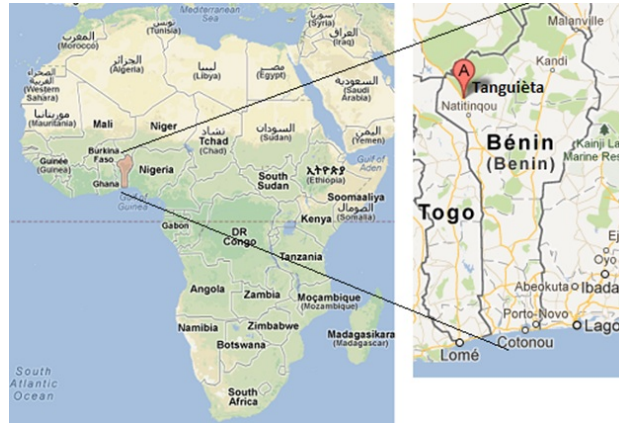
Mediterranean Sea
المغرب (Morocco)
تونس (Tunisia)
سوريا (Syria)
العراق (Iraq)
الجزائر (Algeria)
ليبيا (Libya)
مصر (Egypt)
السعودية (Saudi Arabia)
الصحراء الغربية (Western Sahara)
موريتانيا (Mauritania)
Mali
Niger
تشاد Tchad (Chad)
السودان (Sudan)
اليمن (Yemen)
Burkina Faso
Guinée (Guinea)
Ghana
Nigeria
South Sudan
ኢትዮጵያ (Ethiopia)
Gulf of Aden
Soomaaliya الصومال (Somalia)
Kenya
Gulf of Guinea
Gabon
DR Congo
Tanzania
Angola
Zambia
Moçambique (Mozambique)
Namibia
Zimbabwe
Madagasikara (Madagascar)
Botswana
South Atlantic Ocean
South Africa

Malanville
Kandi
A
Tanguiéta
Natitingou
Bénin (Benin)
Kainji La
Marine Res
Togo
Abeokuta
Ibada
Porto-Novo
Lago
Lomé
Cotonou
Oyo
Ej